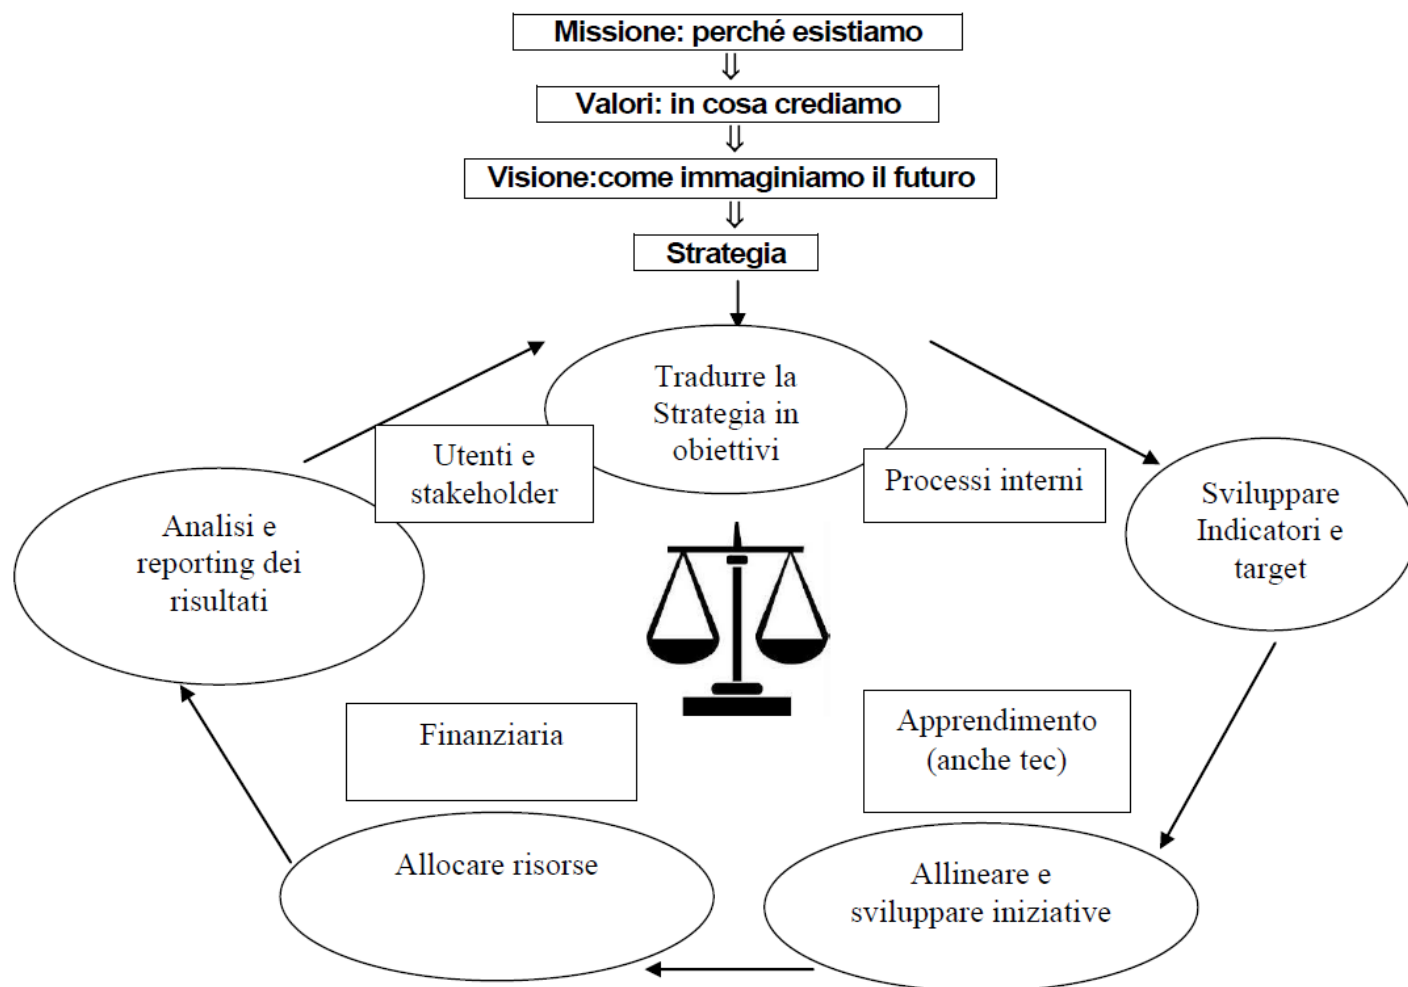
Missione: perché esistiamo
⇓
Valori: in cosa crediamo
⇓
Visione:come immaginiamo il futuro
⇓
Strategia

Tradurre la Strategia in obiettivi

Utenti e stakeholder

Processi interni

Sviluppare Indicatori e target

Analisi e reporting dei risultati

Finanziaria

Apprendimento (anche tec)

Allocare risorse

Allineare e sviluppare iniziative